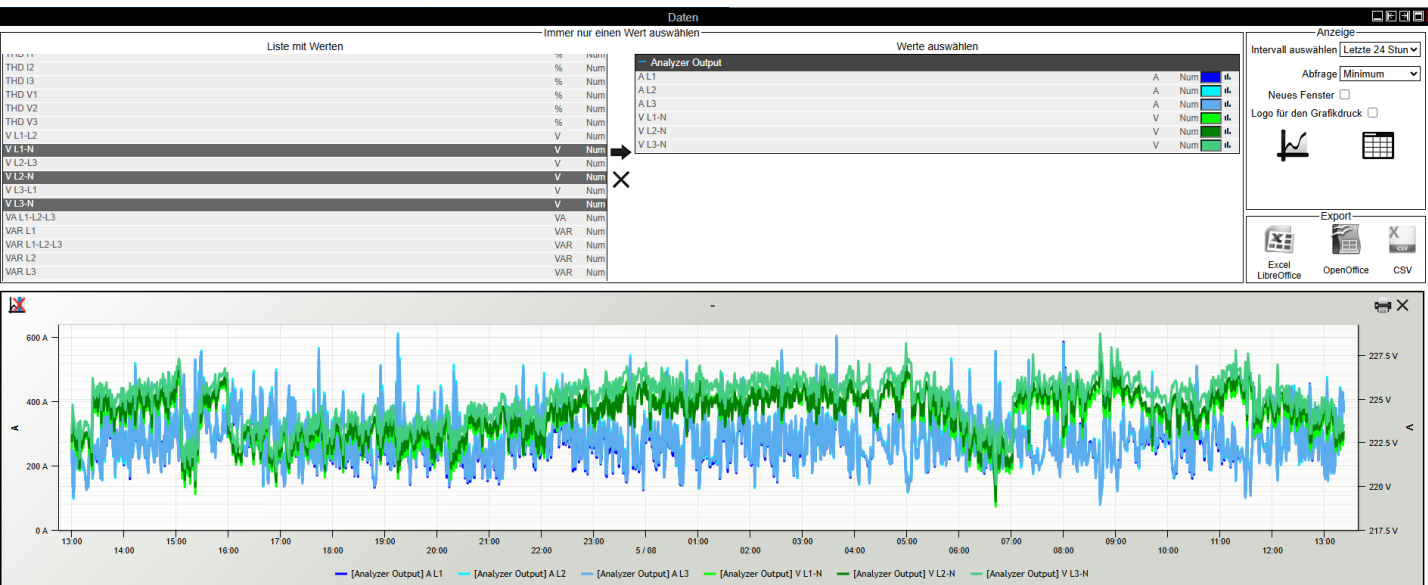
Daten

Immer nur einen Wert auswählen

Liste mit Werten

| | | |
|---|---|---|
| THD I1 | % | Num |
| THD I2 | % | Num |
| THD I3 | % | Num |
| THD V1 | % | Num |
| THD V2 | % | Num |
| THD V3 | % | Num |
| V L1-L2 | V | Num |
| V L1-N | V | Num |
| V L2-L3 | V | Num |
| V L2-N | V | Num |
| V L3-L1 | V | Num |
| V L3-N | V | Num |
| VA L1-L2-L3 | VA | Num |
| VAR L1 | VAR | Num |
| VAR L1-L2-L3 | VAR | Num |
| VAR L2 | VAR | Num |
| VAR L3 | VAR | Num |

Werte auswählen

Analyzer Output

| | | |
|---|---|---|
| A L1 | A | Num |
| A L2 | A | Num |
| A L3 | A | Num |
| V L1-N | V | Num |
| V L2-N | V | Num |
| V L3-N | V | Num |

Anzeige

Intervall auswählen Letzte 24 Stun

Abfrage Minimum

Neues Fenster

Logo für den Grafikdruck

Export

Excel LibreOffice

OpenOffice

CSV

-

600 A
400 A
200 A
0 A

A

227.5 V
225 V
222.5 V
220 V
217.5 V

V

13:00 14:00 15:00 16:00 17:00 18:00 19:00 20:00 21:00 22:00 23:00 5 / 08 01:00 02:00 03:00 04:00 05:00 06:00 07:00 08:00 09:00 10:00 11:00 12:00 13:00

[Analyzer Output] A L1 [Analyzer Output] A L2 [Analyzer Output] A L3 [Analyzer Output] V L1-N [Analyzer Output] V L2-N [Analyzer Output] V L3-N